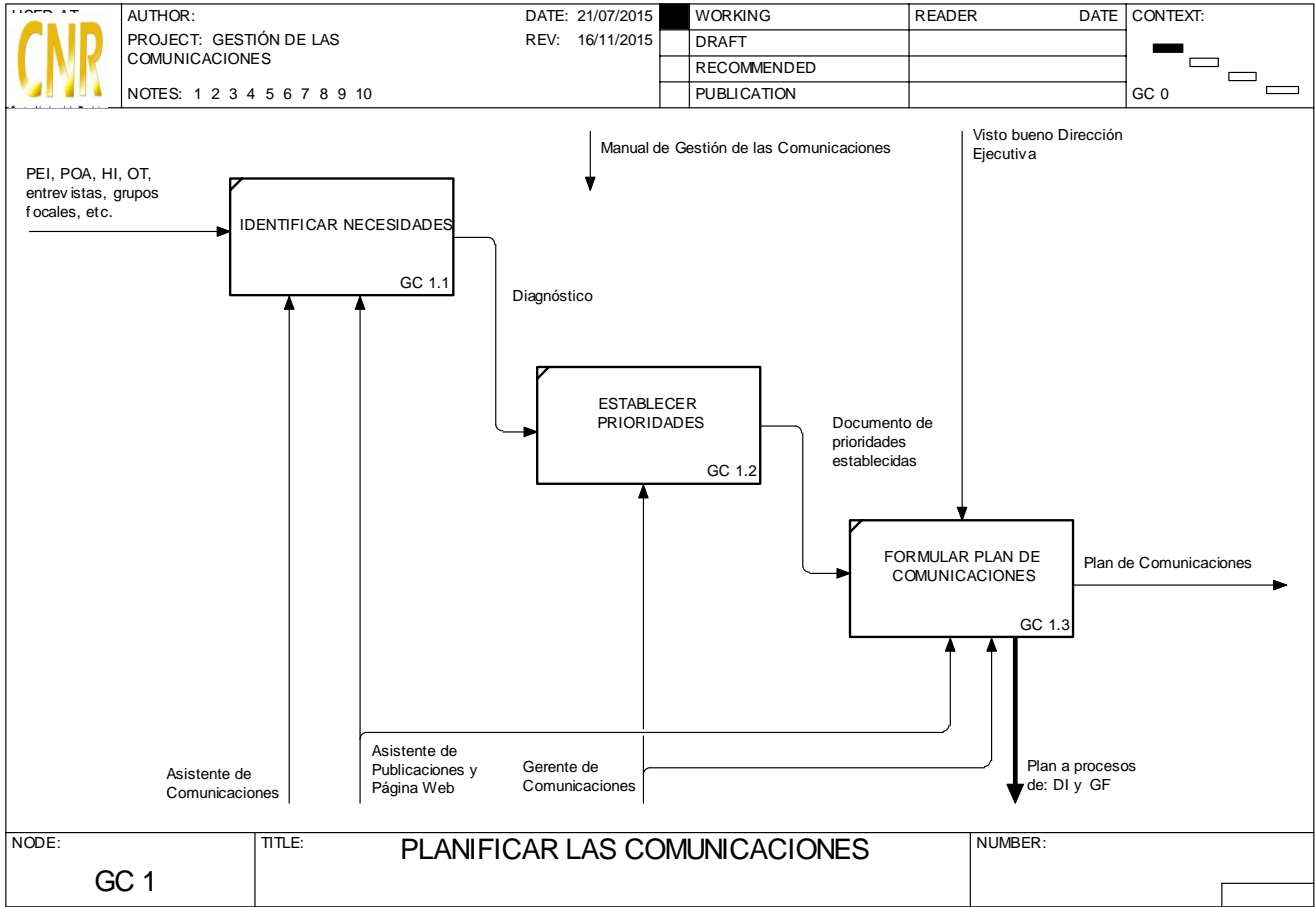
USED AT:

CNR

AUTHOR:
PROJECT: GESTIÓN DE LAS COMUNICACIONES
NOTES: 1 2 3 4 5 6 7 8 9 10

DATE: 21/07/2015
REV: 16/11/2015

| WORKING | READER | DATE |
|---|---|---|
| DRAFT | | |
| RECOMMENDED | | |
| PUBLICATION | | |

CONTEXT:
GC 0

Manual de Gestión de las Comunicaciones

Visto bueno Dirección Ejecutiva

PEI, POA, HI, OT, entrevistas, grupos focales, etc.

IDENTIFICAR NECESIDADES
GC 1.1

Diagnóstico

ESTABLECER PRIORIDADES
GC 1.2

Documento de prioridades establecidas

FORMULAR PLAN DE COMUNICACIONES
GC 1.3

Plan de Comunicaciones

Plan a procesos de: DI y GF

Asistente de Comunicaciones

Asistente de Publicaciones y Página Web

Gerente de Comunicaciones

NODE:
GC 1

TITLE:
PLANIFICAR LAS COMUNICACIONES

NUMBER: